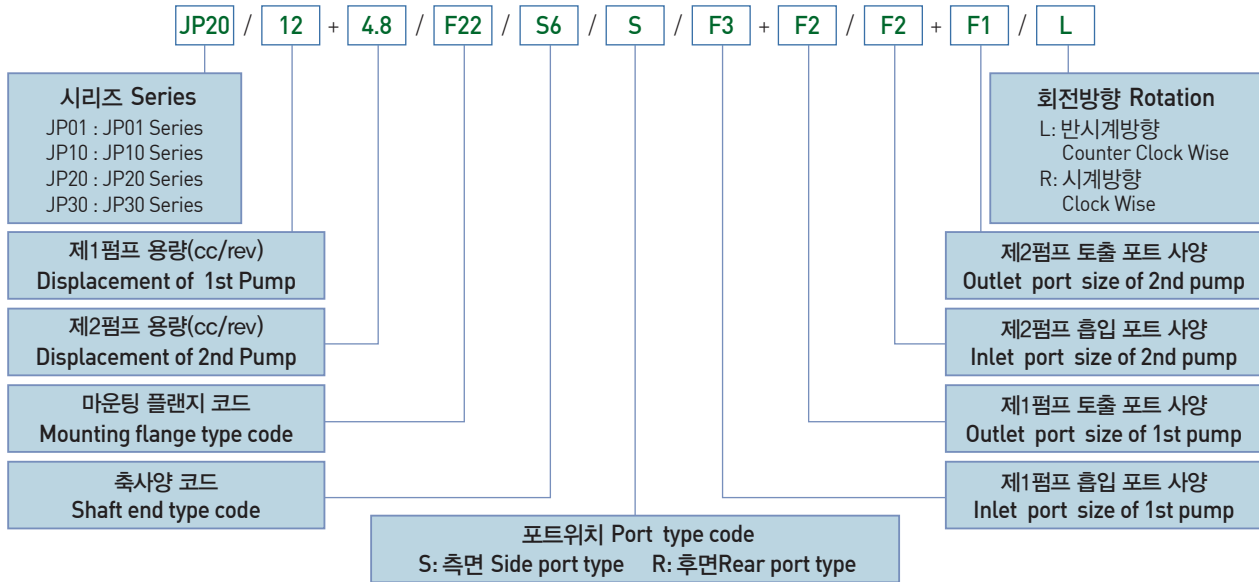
JP20 / 12 + 4.8 / F22 / S6 / S / F3 + F2 / F2 + F1 / L

시리즈 Series
JP01 : JP01 Series
JP10 : JP10 Series
JP20 : JP20 Series
JP30 : JP30 Series

제1펌프 용량(cc/rev)
Displacement of 1st Pump

제2펌프 용량(cc/rev)
Displacement of 2nd Pump

마운팅 플랜지 코드
Mounting flange type code

축사양 코드
Shaft end type code

포트위치 Port type code
S: 측면 Side port type R: 후면Rear port type

회전방향 Rotation
L: 반시계방향
Counter Clock Wise
R: 시계방향
Clock Wise

제2펌프 토출 포트 사양
Outlet port size of 2nd pump

제2펌프 흡입 포트 사양
Inlet port size of 2nd pump

제1펌프 토출 포트 사양
Outlet port size of 1st pump

제1펌프 흡입 포트 사양
Inlet port size of 1st pump